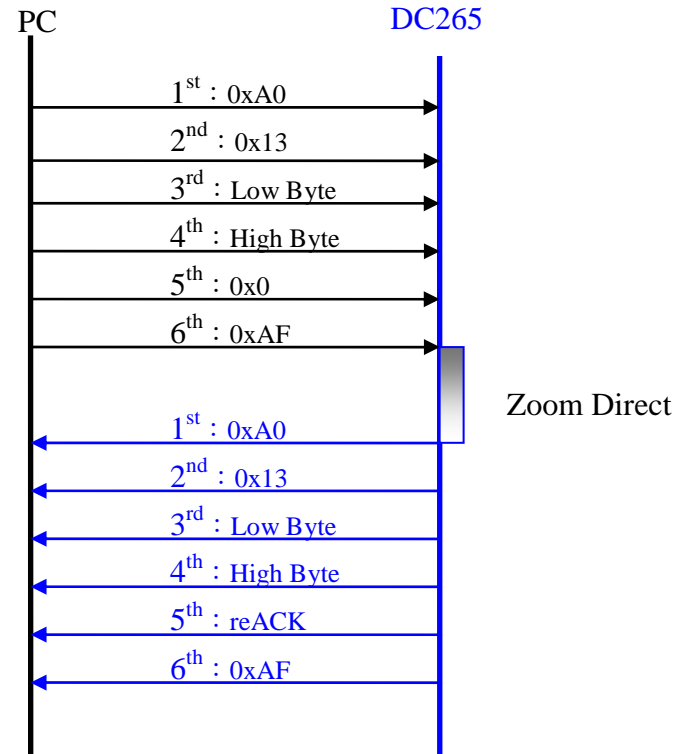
PC

DC265

$1^{st}$ : 0xA0

$2^{nd}$ : 0x13

$3^{rd}$ : Low Byte

$4^{th}$ : High Byte

$5^{th}$ : 0x0

$6^{th}$ : 0xAF

Zoom Direct

$1^{st}$ : 0xA0

$2^{nd}$ : 0x13

$3^{rd}$ : Low Byte

$4^{th}$ : High Byte

$5^{th}$ : reACK

$6^{th}$ : 0xAF